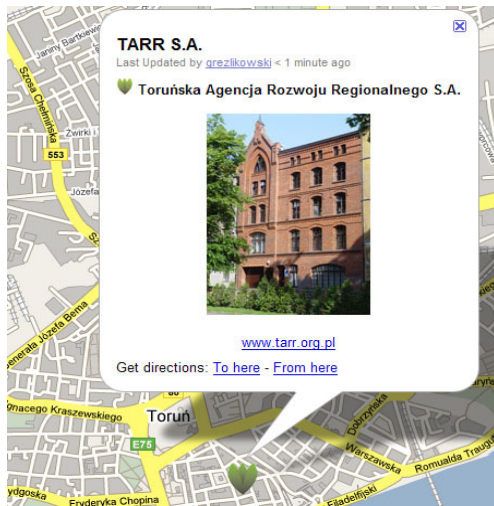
TARR S.A.

Last Updated by grezlikowski < 1 minute ago

Toruńska Agencja Rozwoju Regionalnego S.A.

www.tarr.org.pl

Get directions: To here - From here

Janiny Bartkiew

Szosa Chełmińska

553

Żwirki i

Józefa

Generała Józefa Bema

Ignacego Kraszewskiego

Toruń

E75

Odrodzenia

Warszawska

Romualda Traugutta

Bydgoska

Fryderyka Chopina

Filadelfijski